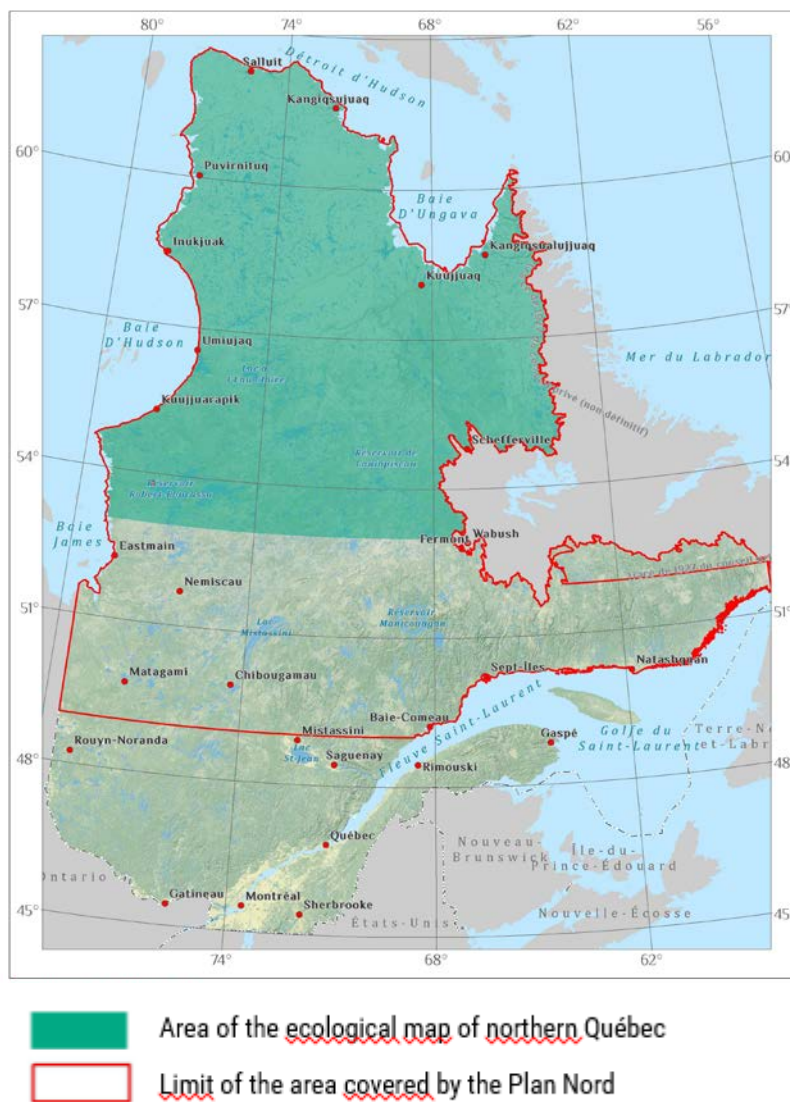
80° 74° 68° 62° 56°

Salluit
Détroit d'Hudson
Kangiqsujuaq
60° 60
Puvirnituq
Baie D'Ungava
Kangiqsualujjuaq
Inukjuak
Kuujjuaq
57° 57
Baie D'Hudson
Umiujaq
Lac à l'Eau Claire
Mer du Labrador
Tracé (non définitif)
Kuujjuarapik
Schefferville
54° 54
Réservoir de Caniapiscau
Réservoir Robert-Bourassa
Baie James
Fermont
Wabush
Eastmain
Nemiscau
Tracé de 1927 du Conseil privé
51° 51
Réservoir Manicouagan
Lac Mistassini
Matagami
Chibougamau
Sept-Îles
Natashquan
Baie-Comeau
Mistassini
Fleuve Saint-Laurent
Gaspé
Golfe du Saint-Laurent
Terre-Neuve-et-Labrador
Rouyn-Noranda
Lac St-Jean
Saguenay
Rimouski
48° 48
Québec
Nouveau-Brunswick
Île-du-Prince-Édouard
Ontario
Gatineau
Montréal
Sherbrooke
Nouvelle-Écosse
45° 45
États-Unis
74° 68° 62°

Area of the ecological map of northern Québec
Limit of the area covered by the Plan Nord